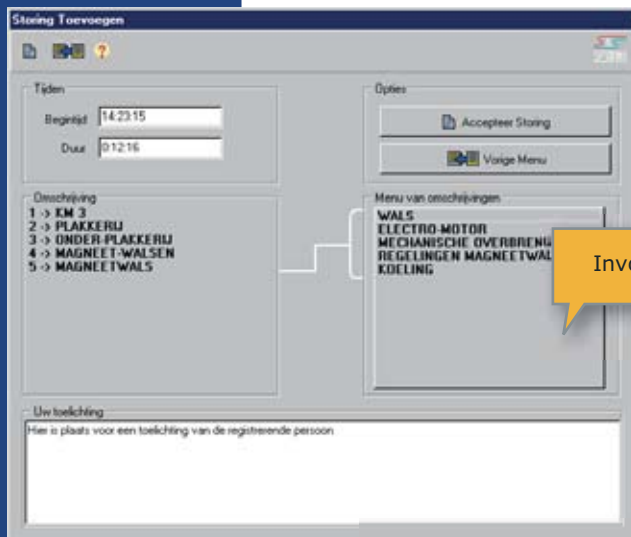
Storing Toevoegen

Tijden

Begintijd 14:23:15

Duur 0:12:16

Opties

Accepteer Storing

Vorige Menu

Omschrijving

1 -> KM 3
2 -> PLAKKERIJ
3 -> ONDER-PLAKKERIJ
4 -> MAGNEET-WALSEN
5 -> MAGNEETWALS

Menu van omschrijvingen

WALS
ELECTRO-MOTOR
MECHANISCHE OVERBRENG
REGELINGEN MAGNEETWAL
KOELING

Inv

Uw toelichting

Hier is plaats voor een toelichting van de registrerende persoon